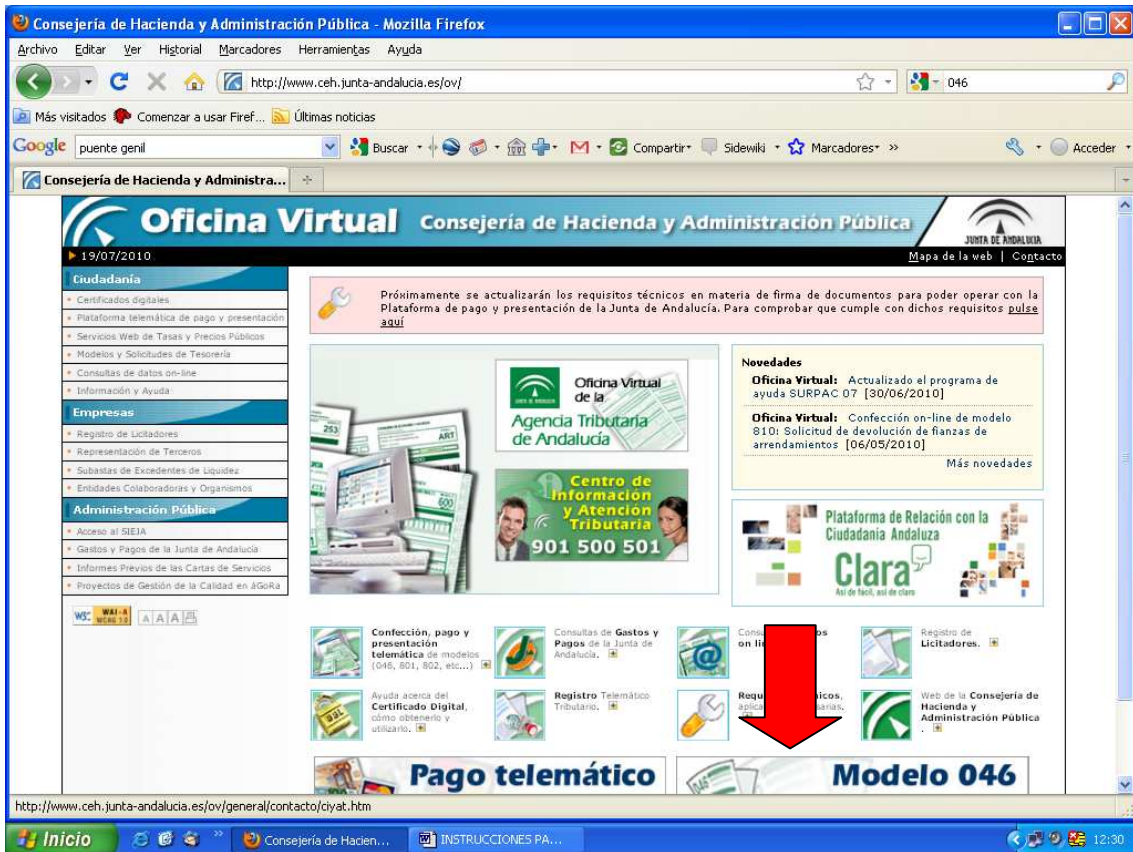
Consejería de Hacienda y Administración Pública - Mozilla Firefox

Archivo Editar Ver Historial Marcadores Herramientas Ayuda

http://www.ceh.junta-andalucia.es/ov/

046

Más visitados Comenzar a usar Firef... Últimas noticias

Google puente genil Buscar Compartir Sidewiki Marcadores Acceder

Consejería de Hacienda y Administra...

Oficina Virtual Consejería de Hacienda y Administración Pública

JUNTA DE ANDALUCIA

19/07/2010

Mapa de la web | Contacto

Ciudadanía
Certificados digitales
Plataforma telemática de pago y presentación
Servicios Web de Tasas y Precios Públicos
Modelos y Solicitudes de Tesorería
Consultas de datos on-line
Información y Ayuda

Empresas
Registro de Licitadores
Representación de Terceros
Subastas de Excedentes de Liquidez
Entidades Colaboradoras y Organismos

Administración Pública
Acceso al SIEJA
Gastos y Pagos de la Junta de Andalucía
Informes Previos de las Cartas de Servicios
Proyectos de Gestión de la Calidad en áGoRa

W3C WAI-A WCAG 1.0 A A A

Próximamente se actualizarán los requisitos técnicos en materia de firma de documentos para poder operar con la Plataforma de pago y presentación de la Junta de Andalucía. Para comprobar que cumple con dichos requisitos pulse aquí

Oficina Virtual de la Agencia Tributaria de Andalucía

Centro de Información y Atención Tributaria
901 500 501

Novedades
Oficina Virtual: Actualizado el programa de ayuda SURPAC 07 [30/06/2010]
Oficina Virtual: Confección on-line de modelo 810: Solicitud de devolución de fianzas de arrendamientos [06/05/2010]
Más novedades

Plataforma de Relación con la Ciudadanía Andaluza
Clara
Así de fácil, así de claro

Confección, pago y presentación telemática de modelos (046, 801, 802, etc...)

Consultas de Gastos y Pagos de la Junta de Andalucía.

Consu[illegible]os on li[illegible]

Registro de Licitadores.

Ayuda acerca del Certificado Digital, cómo obtenerlo y utilizarlo.

Registro Telemático Tributario.

Requ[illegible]icos, aplica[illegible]sarias.

Web de la Consejería de Hacienda y Administración Pública.

Pago telemático

Modelo 046

http://www.ceh.junta-andalucia.es/ov/general/contacto/ciyat.htm

Inicio Consejería de Hacien... INSTRUCCIONES PA... 12:30